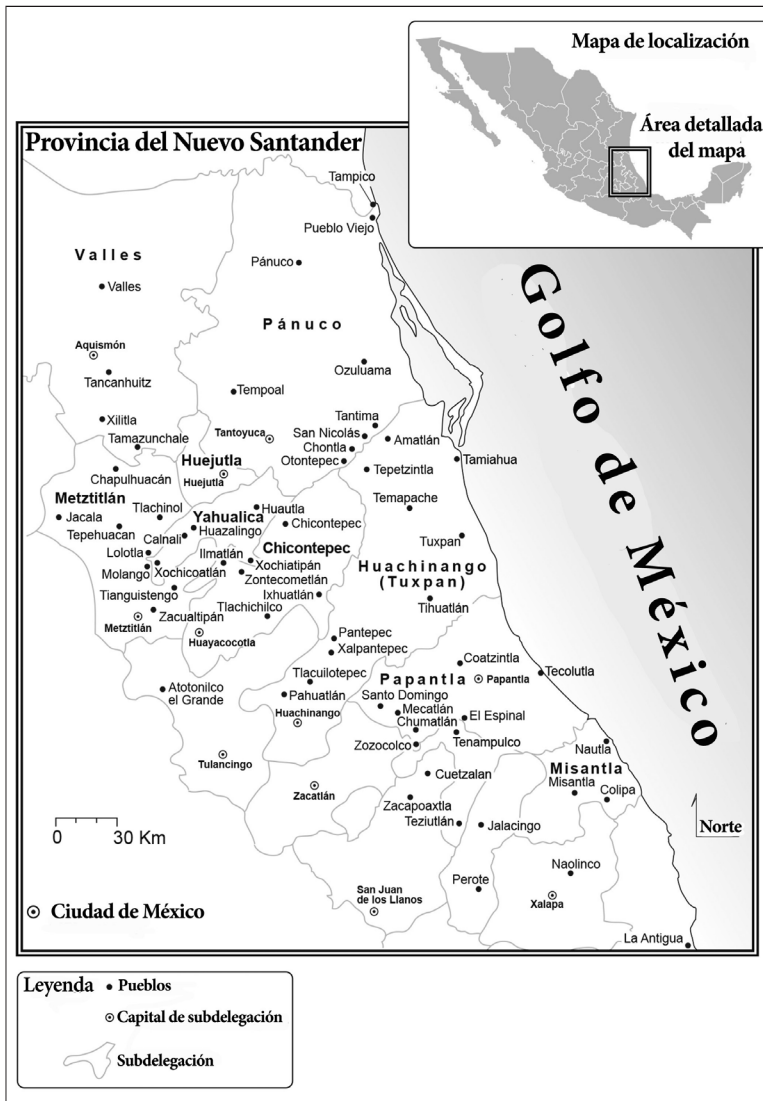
Mapa de localización

Área detallada del mapa

Provincia del Nuevo Santander

Tampico
Pueblo Viejo
Valles
Valles
Pánuco
Pánuco
Golfo de México
Aquismón
Tancanhuitz
Ozuluama
Tempoal
Xilitla
Tamazunchale
Tantoyuca
Tantima
San Nicolás
Chontla
Otontepec
Amatlán
Tepetzintla
Tamiahua
Chapulhuacán
Huejutla
Huejutla
Metztitlán
Jacala
Tlachinol
Tepehuacan
Calnali
Lolotla
Molango
Tianguistengo
Yahualica
Huazalingo
Huautla
Chicontepec
Temapache
Xochicoatlán
Ilmatlán
Xochiatipán
Chicontepec
Zontecometlán
Ixhuatlán
Huachinango (Tuxpan)
Tuxpan
Tihuatlán
Metztitlán
Zacualtipán
Tlachichilco
Huayacocotla
Pantepec
Xalpantepec
Coatzintla
Tlacuilotepec
Papantla
Papantla
Tecolutla
Atotonilco el Grande
Pahuatlán
Huachinango
Santo Domingo
Mecatlán
Chumatlán
El Espinal
Tenampulco
Zozocolco
Nautla
Tulancingo
Misantla
Misantla
Colipa
Cuetzalan
Zacatlán
Zacapoaxtla
Teziutlán
Jalacingo
Norte
0 30 Km
Naolinco
Perote
Xalapa
San Juan de los Llanos
Ciudad de México
La Antigua

Leyenda
Pueblos
Capital de subdelegación
Subdelegación